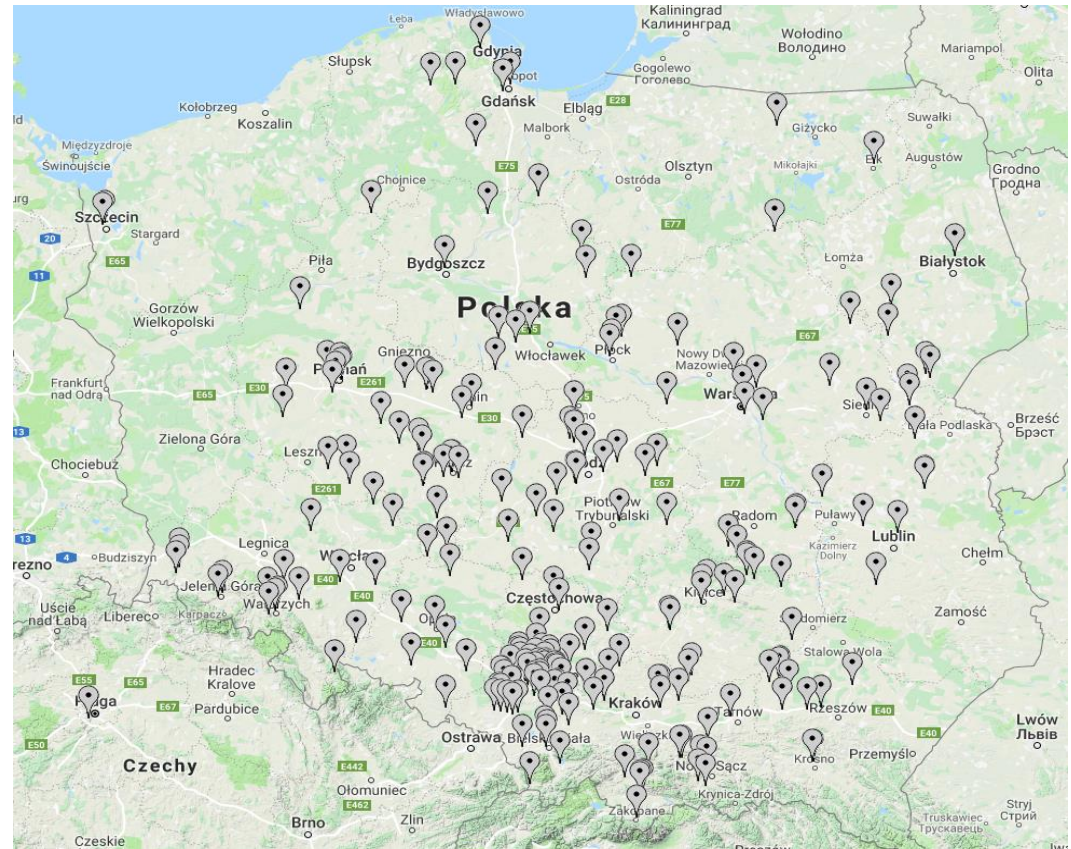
Łeba
Władysławowo
Kaliningrad
Калининград
Wołodino
Володино
Mariampol
Słupsk
Gdynia
Sopot
Gogolewo
Гоголево
Olita
Kołobrzeg
Gdańsk
Elbląg
E28
Koszalin
Malbork
Giżycko
Suwałki
Międzyzdroje
Świnoujście
E75
Olsztyn
Mikołajki
Ełk
Augustów
Grodno
Гродна
Chojnice
Ostróda
Szczecin
Stargard
E77
20
E65
Piła
Bydgoszcz
Łomża
Białystok
11
Polska
Gorzów Wielkopolski
E5
E67
Gniezno
Włocławek
Płock
Nowy Dwór Mazowiecki
Frankfurt nad Odrą
Poznań
E261
E30
E65
E30
Warszawa
Siedlce
Brześć
Брэст
13
Zielona Góra
Leszno
Biała Podlaska
Chociebuż
E261
E67
E77
Piotrków Trybunalski
Radom
Puławy
13
4
Budziszyn
Legnica
Kazimierz Dolny
Lublin
Chełm
rezno
Wrocław
E40
Jelenia Góra
Kielce
E40
Częstochowa
Sandomierz
Zamość
Ústí nad Labem
Liberec
Wałbrzych
Karpacz
Opole
E40
Stalowa Wola
Hradec Kralove
E55
E65
Kraków
Rzeszów
E40
Praga
E67
Pardubice
Tarnów
Lwów
Львів
E50
Ostrawa
Bielsko-Biała
Wieliczka
Przemyśl
Czechy
E442
Nowy Sącz
Krosno
E40
Ołomuniec
Krynica-Zdrój
E462
Truskawiec
Трускавець
Stryj
Стрий
Brno
Zlin
Zakopane
Czeskie